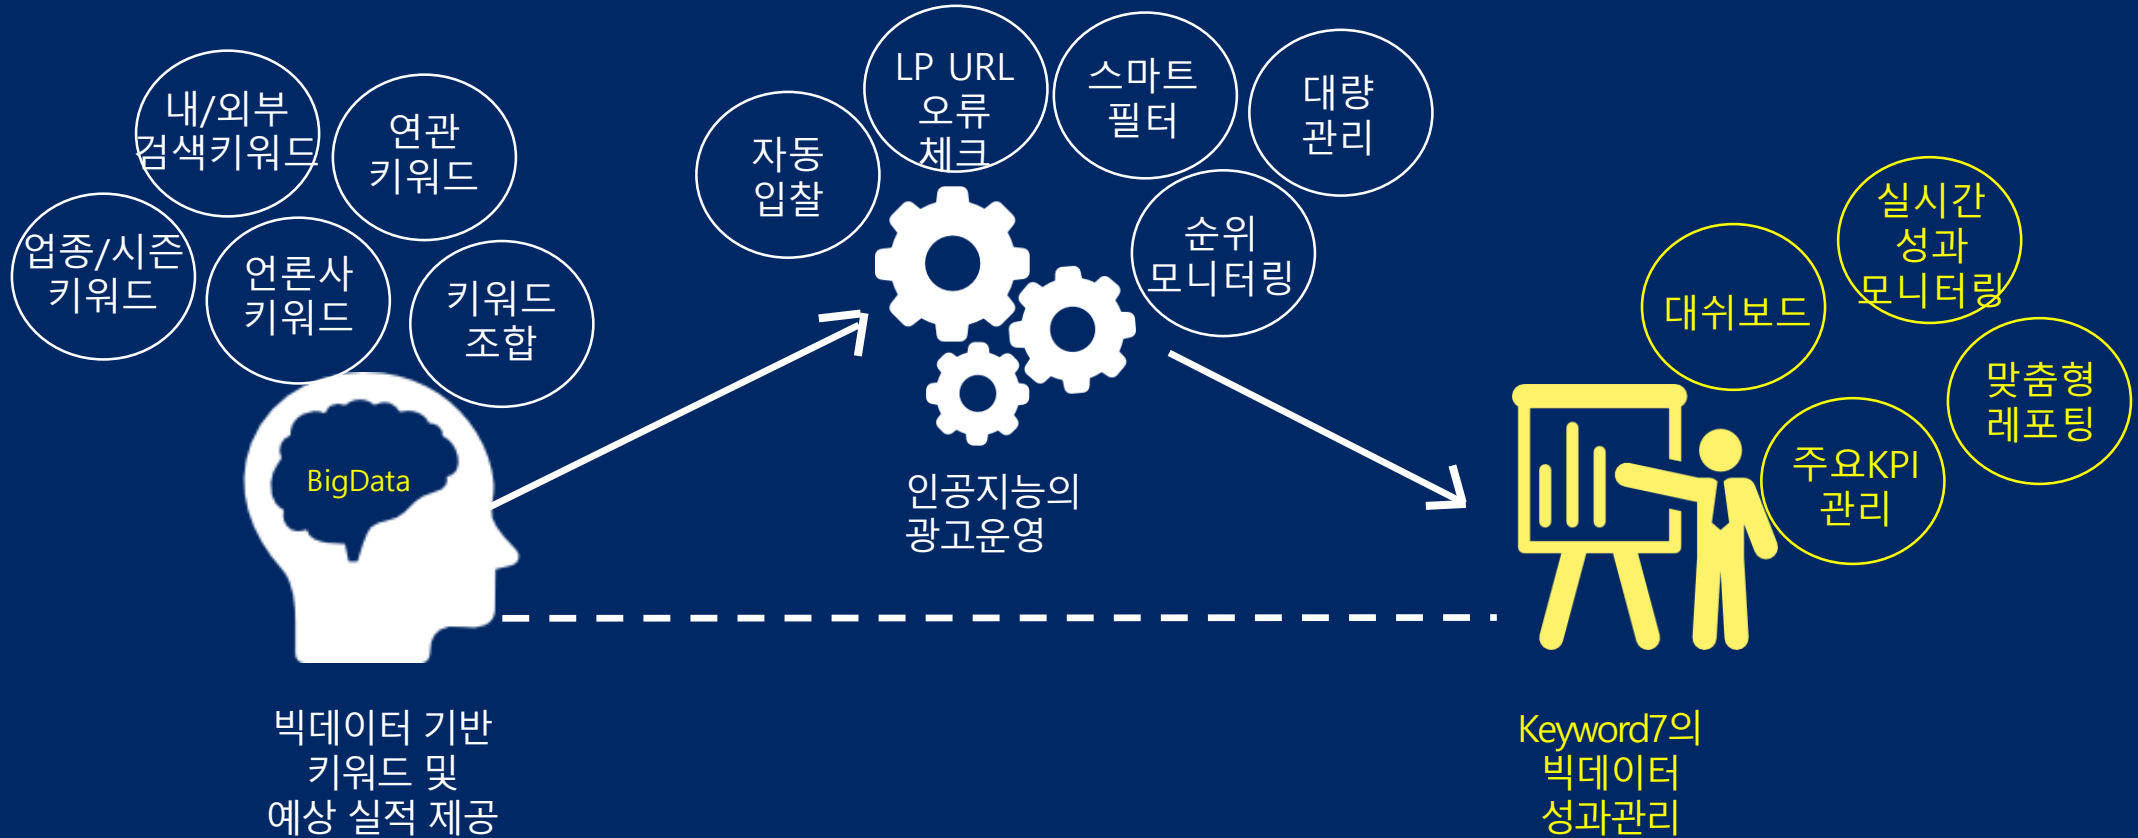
내/외부 검색키워드

연관 키워드

업종/시즌 키워드

언론사 키워드

키워드 조합

BigData

빅데이터 기반 키워드 및 예상 실적 제공

자동 입찰

LP URL 오류 체크

스마트 필터

대량 관리

순위 모니터링

인공지능의 광고운영

대쉬보드

실시간 성과 모니터링

맞춤형 레포팅

주요KPI 관리

Keyword7의 빅데이터 성과관리